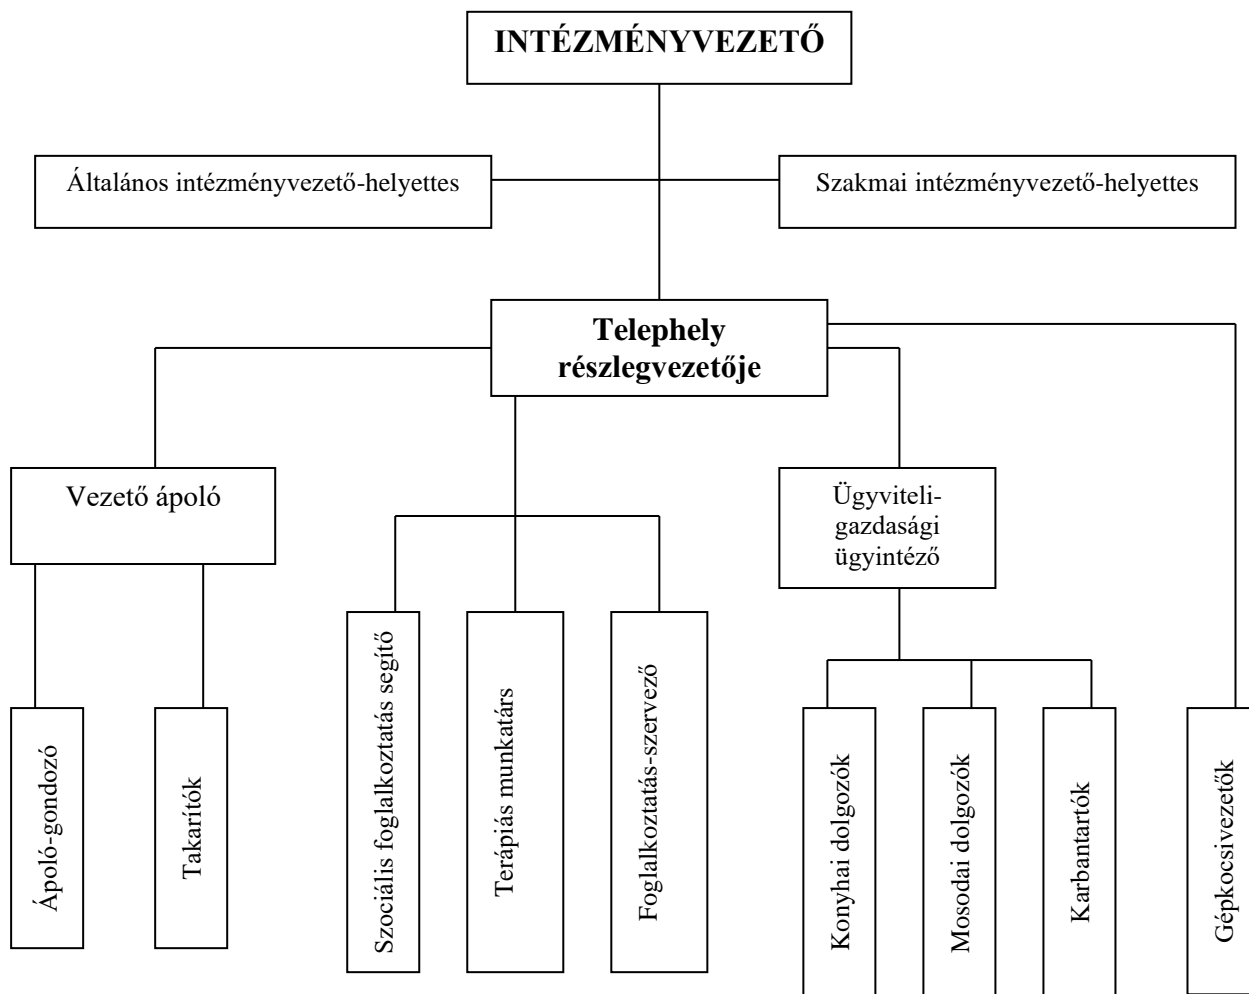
INTÉZMÉNYVEZETŐ

Általános intézményvezető-helyettes

Szakmai intézményvezető-helyettes

Telephely részlegvezetője

Vezető ápoló

Ügyviteli-gazdasági ügyintéző

Ápoló-gondozó

Takarítók

Szociális foglalkoztatás segítő

Terápiás munkatárs

Foglalkoztatás-szervező

Konyhai dolgozók

Mosodai dolgozók

Karbantartók

Gépkocsivezetők